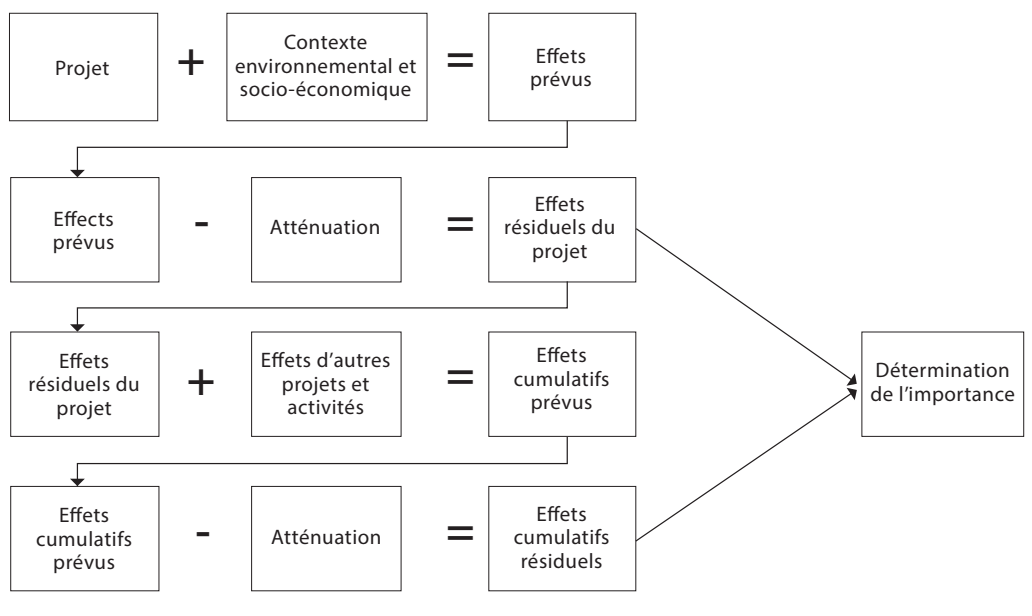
Projet + Contexte environnemental et socio-économique = Effets prévus

Effects prévus - Atténuation = Effets résiduels du projet

Effets résiduels du projet + Effets d'autres projets et activités = Effets cumulatifs prévus

Effets cumulatifs prévus - Atténuation = Effets cumulatifs résiduels

Détermination de l'importance